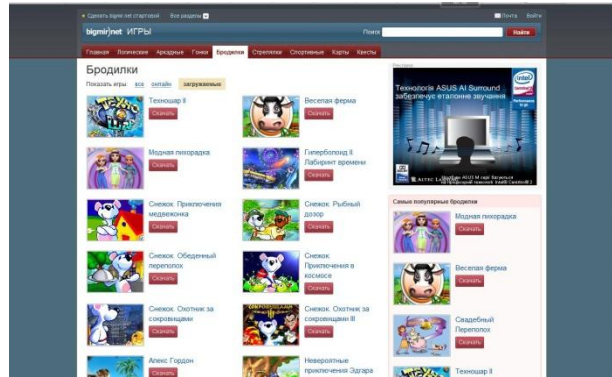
• Сделать bigmir)net стартовой   Все разделы

Почта   Войти

bigmir)net ИГРЫ

Поиск   Найти

Главная   Логические   Аркадные   Гонки   Бродилки   Стрелялки   Спортивные   Карты   Квесты

Бродилки

Показать игры: все   онлайн   загружаемые

Техношар II
Скачать

Веселая ферма
Скачать

Модная пиккардка
Скачать

Гиперболоид II Лабиринт времени
Скачать

Снежок. Приключения медвежонка
Скачать

Снежок. Рыбный дозор
Скачать

Снежок. Обеденный переполох
Скачать

Снежок. Приключения в космосе
Скачать

Снежок. Охотник за сокровищами
Скачать

Снежок. Охотник за сокровищами III
Скачать

Алекс Гордон
Скачать

Невероятные приключения Эдгара

Реклама

Технологія ASUS AI Surround забезпечує еталонне звучання

intel

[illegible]

Самые популярные бродилки

Модная пиккардка
Скачать

Веселая ферма
Скачать

Свадебный Переполох
Скачать

Техношар II